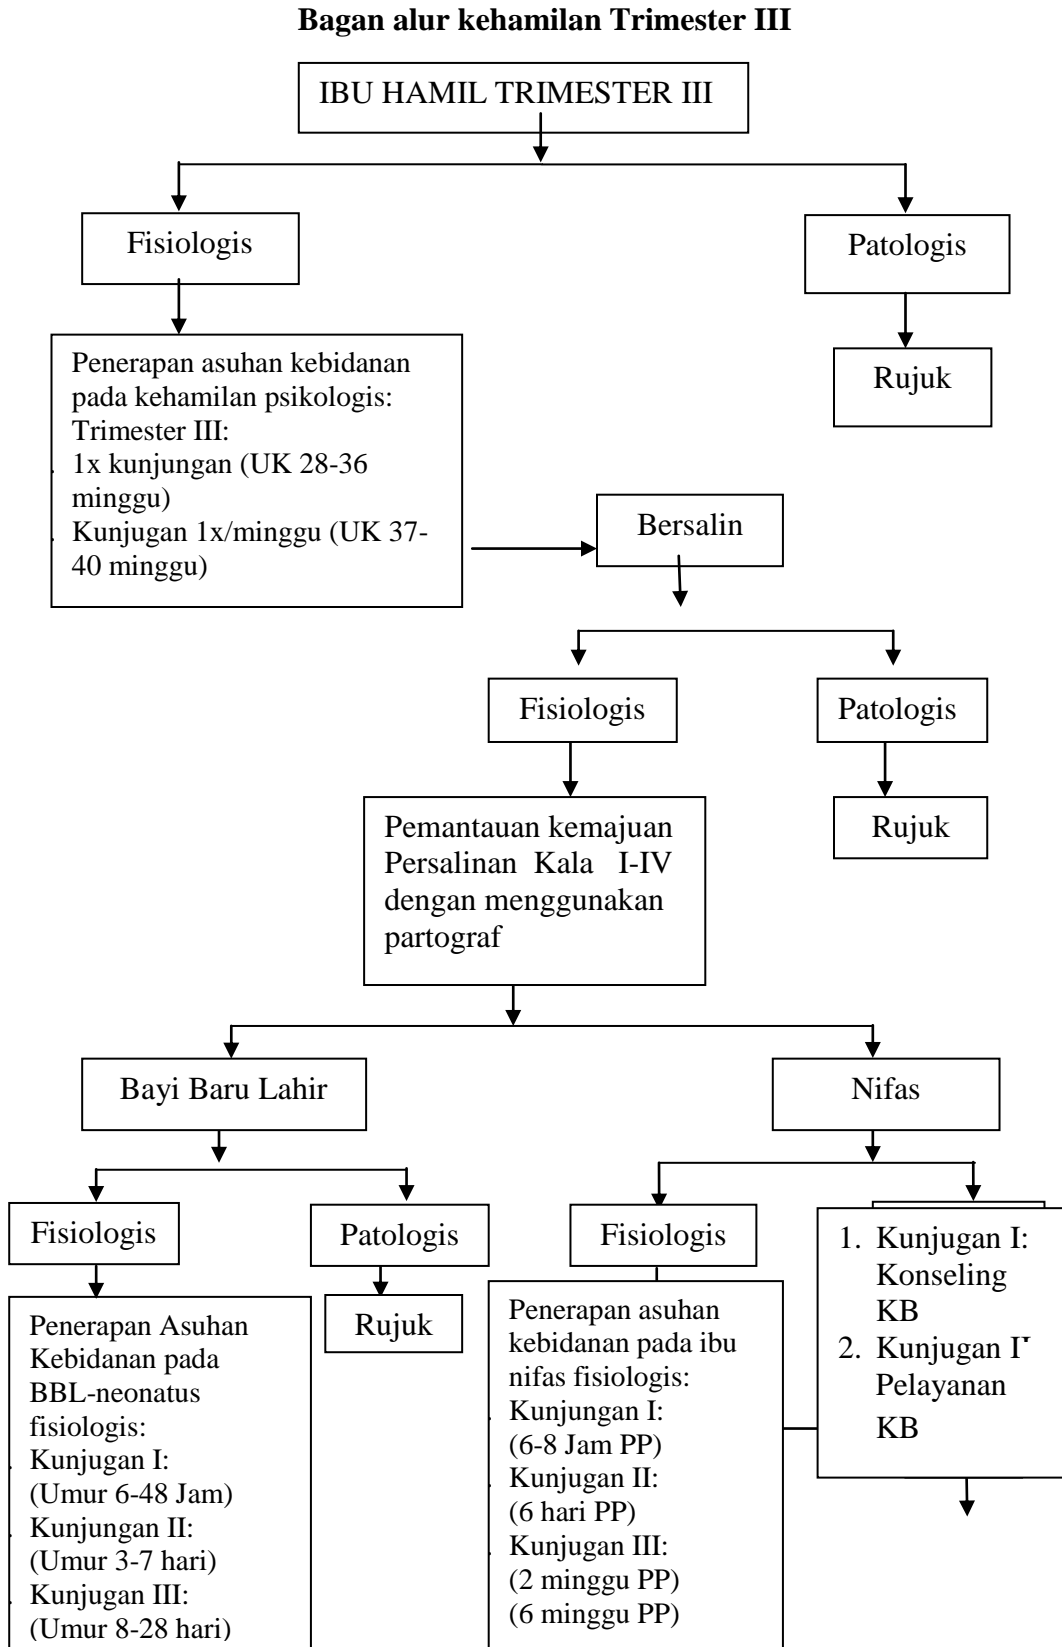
Bagan alur kehamilan Trimester III

IBU HAMIL TRIMESTER III

Fisiologis

Patologis

Penerapan asuhan kebidanan pada kehamilan psikologis:
Trimester III:
1x kunjungan (UK 28-36 minggu)
Kunjungan 1x/minggu (UK 37-40 minggu)

Rujuk

Bersalin

Fisiologis

Patologis

Pemantauan kemajuan Persalinan Kala I-IV dengan menggunakan partograf

Rujuk

Bayi Baru Lahir

Nifas

Fisiologis

Patologis

Fisiologis

1. Kunjungan I: Konseling KB
2. Kunjungan I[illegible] Pelayanan KB

Penerapan Asuhan Kebidanan pada BBL-neonatus fisiologis:
Kunjugan I:
(Umur 6-48 Jam)
Kunjungan II:
(Umur 3-7 hari)
Kunjugan III:
(Umur 8-28 hari)

Rujuk

Penerapan asuhan kebidanan pada ibu nifas fisiologis:
Kunjungan I:
(6-8 Jam PP)
Kunjugan II:
(6 hari PP)
Kunjugan III:
(2 minggu PP)
(6 minggu PP)